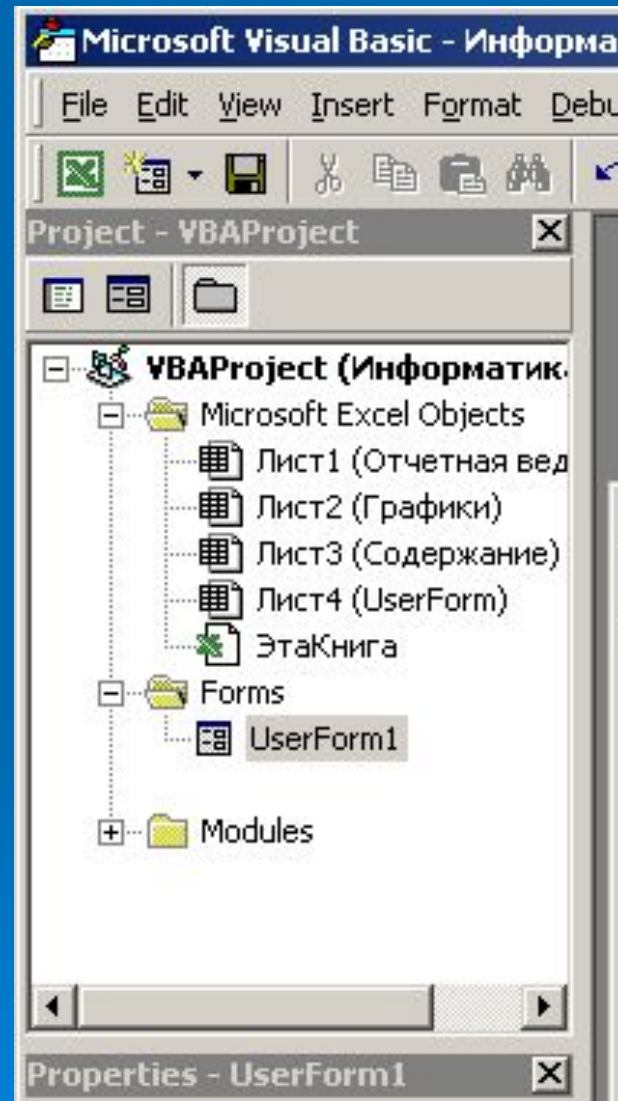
Microsoft Visual Basic - Информа

File Edit View Insert Format Debu

Project - VBAProject

VBAProject (Информатик

Microsoft Excel Objects

Лист1 (Отчетная вед

Лист2 (Графики)

Лист3 (Содержание)

Лист4 (UserForm)

ЭтаКнига

Forms

UserForm1

Modules

Properties - UserForm1